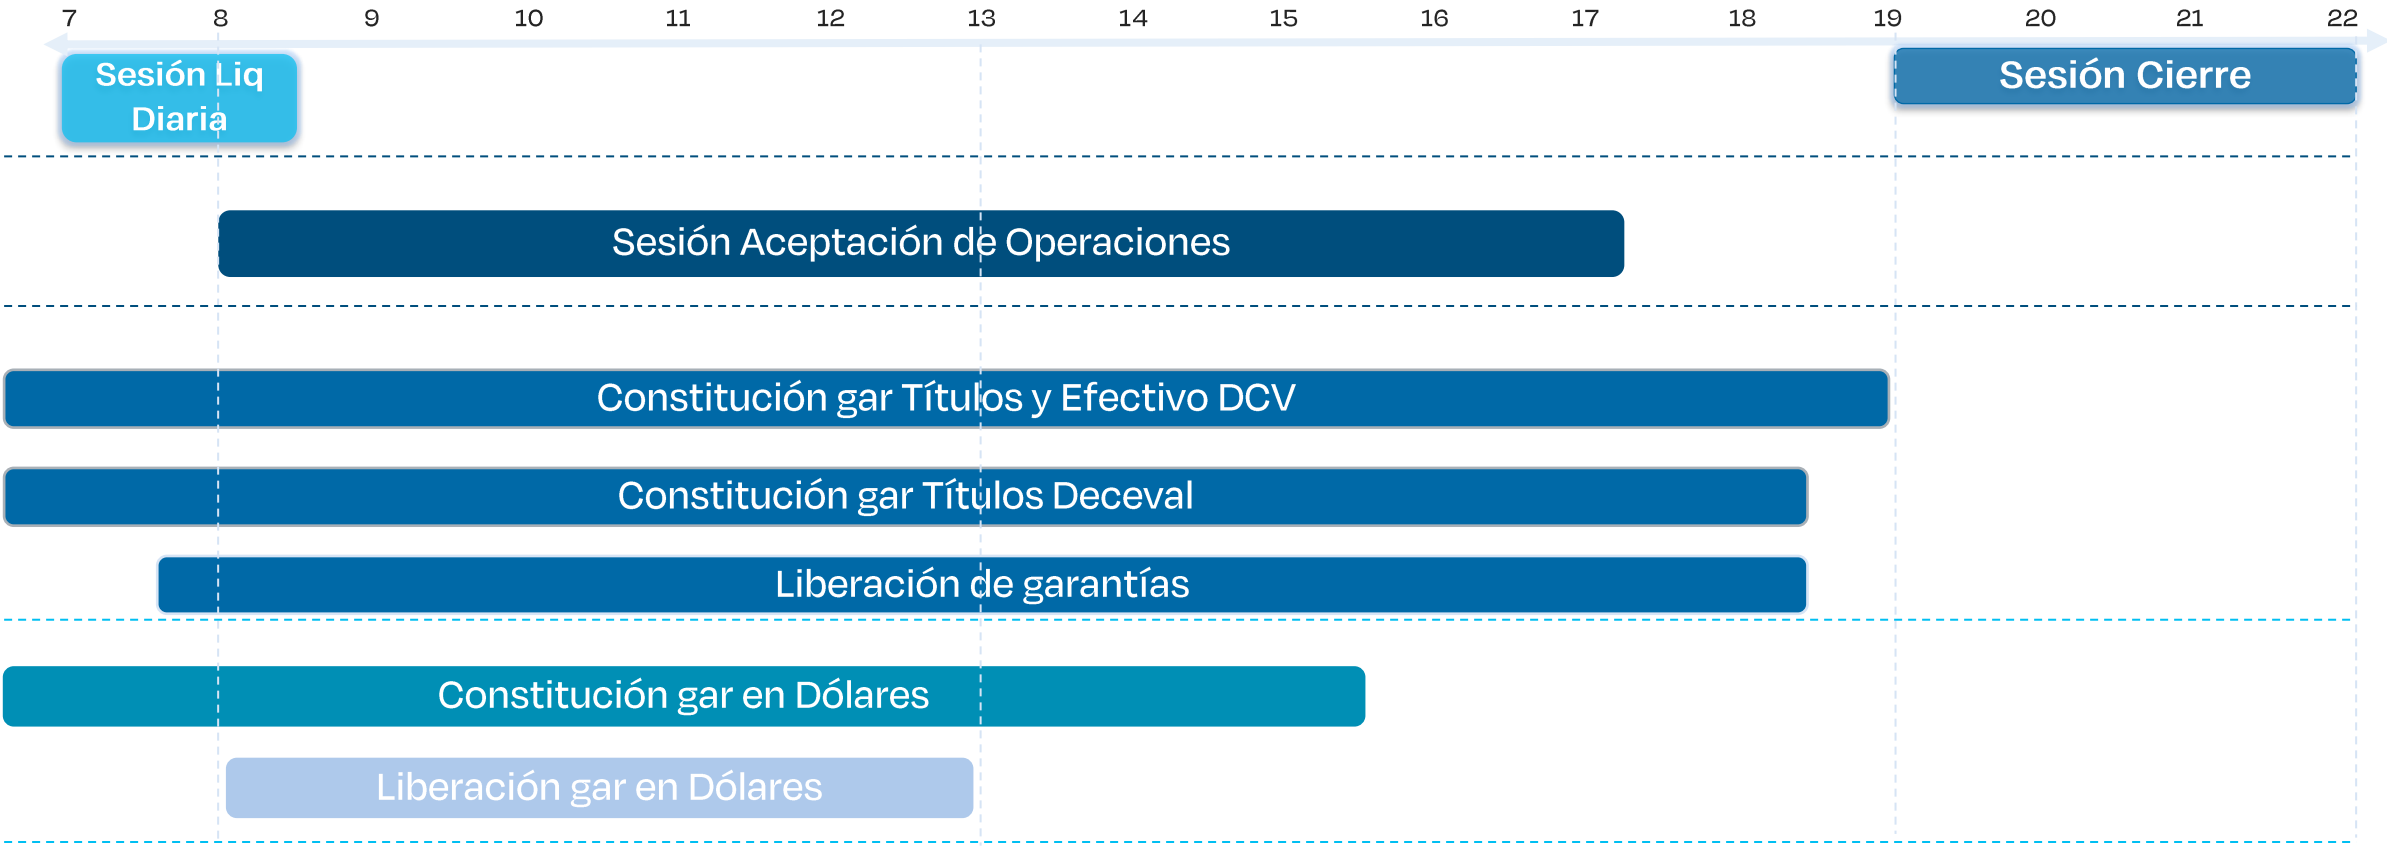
7 8 9 10 11 12 13 14 15 16 17 18 19 20 21 22

Sesión Liq Diaria

Sesión Cierre

Sesión Aceptación de Operaciones

Constitución gar Títulos y Efectivo DCV

Constitución gar Títulos Deceval

Liberación de garantías

Constitución gar en Dólares

Liberación gar en Dólares